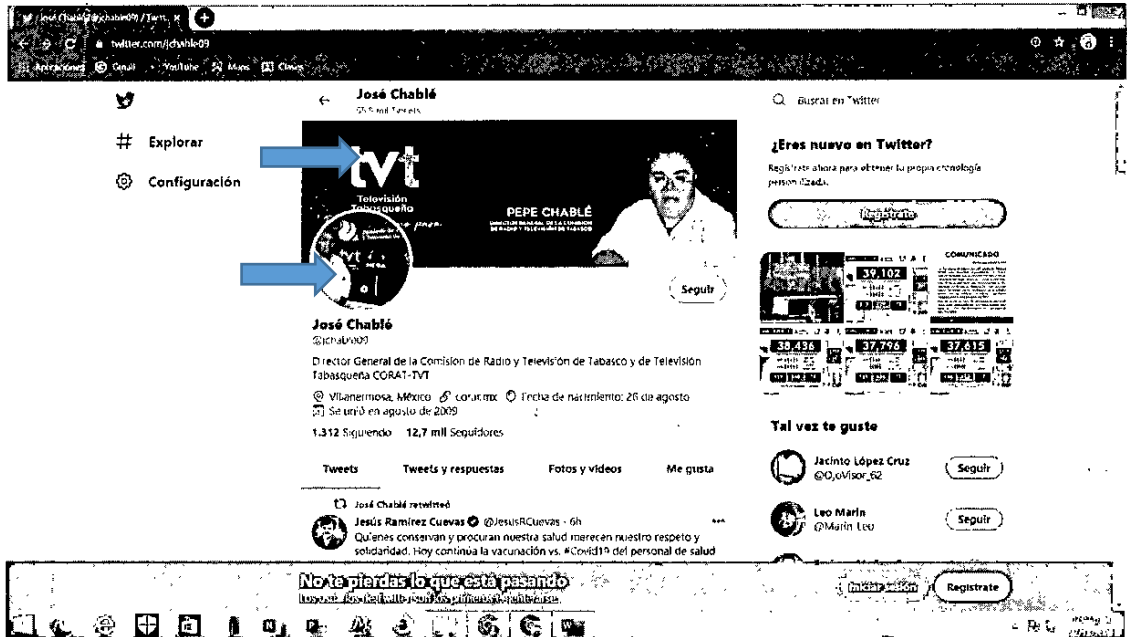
José Chablé (@jchable09) / Twitt... ×

twitter.com/jchable09

Aplicaciones Gmail YouTube Maps Claves

Explorar

Configuración

José Chablé
55,5 mil Tweets

tvt
Televisión Tabasqueña

PEPE CHABLÉ
DIRECTOR GENERAL DE LA COMISIÓN DE RADIO Y TELEVISIÓN DE TABASCO

tvt

Seguir

José Chablé
@jchable09

Director General de la Comisión de Radio y Televisión de Tabasco y de Televisión Tabasqueña CORAT-TVT

Villahermosa, México corat.mx Fecha de nacimiento: 26 de agosto
Se unió en agosto de 2009

1.312 Siguiendo 12,7 mil Seguidores

Tweets Tweets y respuestas Fotos y videos Me gusta

José Chablé retwitteó
Jesús Ramírez Cuevas @JesusRCuevas · 6h
Quienes conservan y procuran nuestra salud merecen nuestro respeto y solidaridad. Hoy continúa la vacunación vs. #Covid19 del personal de salud

Buscar en Twitter

¿Eres nuevo en Twitter?
Regístrate ahora para obtener tu propia cronología personalizada.

Regístrate

COMUNICADO

39,102

38,436 37,796 37,615

Tal vez te guste

Jacinto López Cruz
@OjoVisor_62
Seguir

Leo Marín
@Marin Leo
Seguir

No te pierdas lo que está pasando
Los usuarios de Twitter son los primeros en enterarse.

Iniciar sesión Regístrate